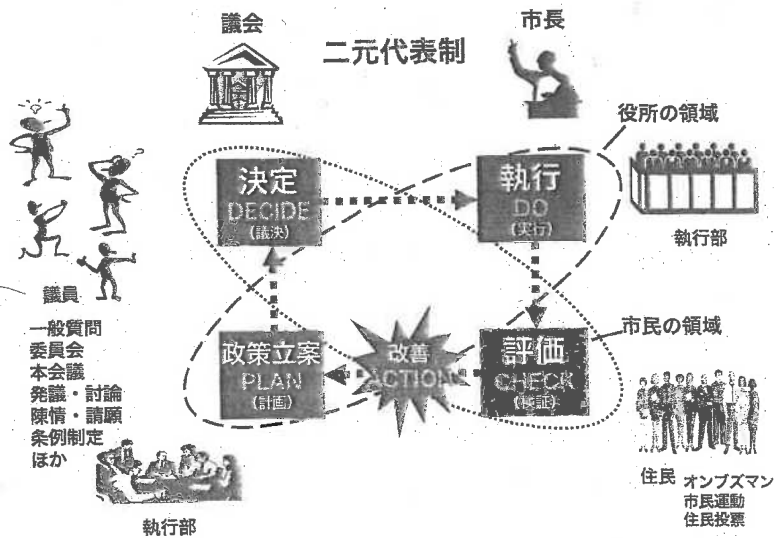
議会

二元代表制

市長

役所の領域

決定
DECIDE
(議決)

執行
DO
(実行)

執行部

議員

一般質問
委員会
本会議
発議・討論
陳情・請願
条例制定
ほか

市民の領域

政策立案
PLAN
(計画)

改善
ACTION

評価
CHECK
(検証)

住民

オンブズマン
市民運動
住民投票

執行部